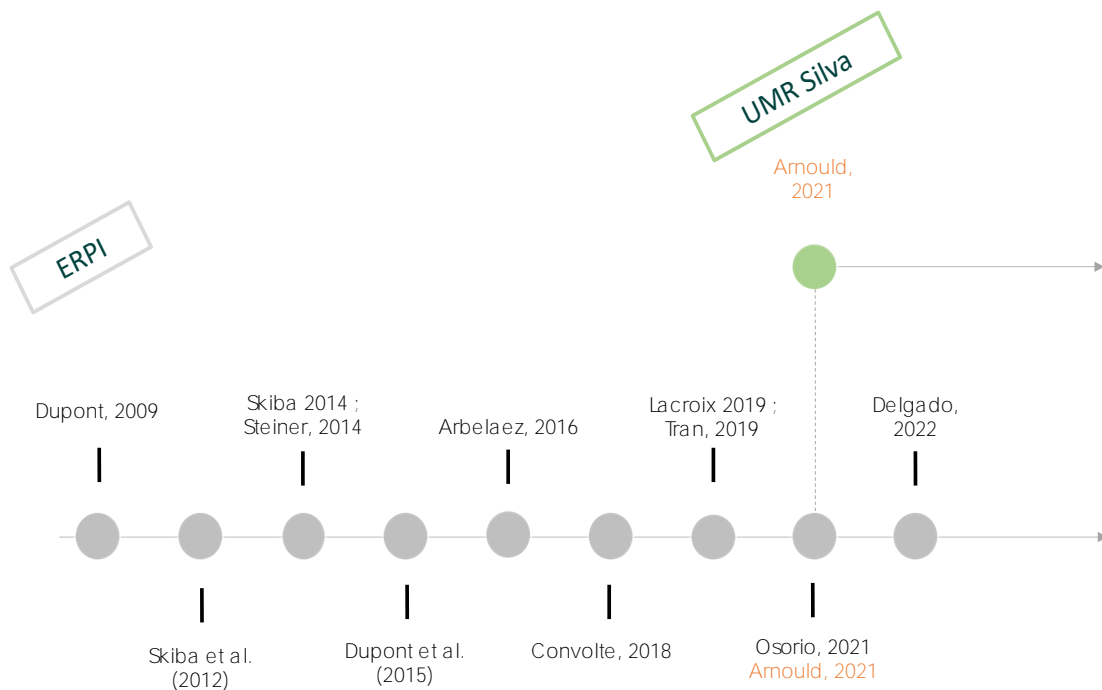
UMR Silva

Arnould, 2021

ERPI

Dupont, 2009

Skiba 2014 ; Steiner, 2014

Arbelaez, 2016

Lacroix 2019 ; Tran, 2019

Delgado, 2022

Skiba et al. (2012)

Dupont et al. (2015)

Convolte, 2018

Osorio, 2021
Arnould, 2021